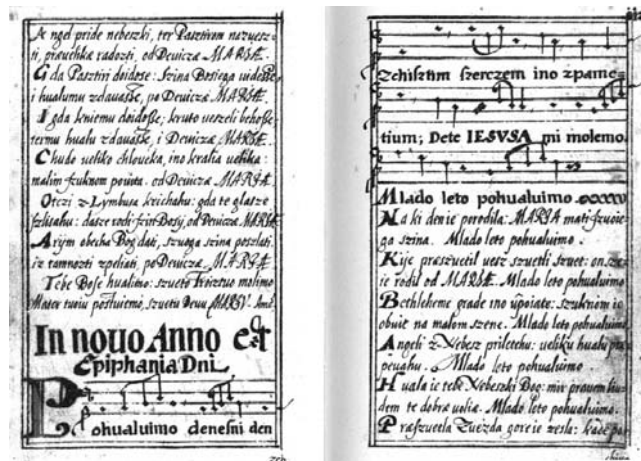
Angel pride nebezki, ter Pastirom nazuesz ti, piseuchke radozti, od Deuicze MARIAE.
G da Pasztiri doidoze: Szina Bosiega uideshe, i hualumu zdauashe, po Deuicze MARIAE.
I gda kniemu doidoshe, kruto ueszeli beheshe termu hualu zdauashe, i Deuicze MARIAE.
Chudo ueliko chloueka, ino kralia ueliko: malim fzuknom poviete. od Deuicze MARIA.
Otczi z Lymbusa kricshahu: gda te glatze szlishahu: dascze rodi fzin Bosij, od Deuicze MARIAE.
A zjm obecha Bog dati, szuoga szina poszlati, ize tamnozti zpeliati, po Deuicze MARIA.
Tebe Bose hualimo: szueto Troiztuo molimo Mater tuoiu poshuimo, szuetu Deuu MARIV. Amen

In nouo Anno et Epiphania Dni

Pohualuimo denesni den

zchisztim szerczem ino zpamentium; Dete IESVSA mi molemo.

Mlado leto pohualuimo.
Na ki den ie porodila: MARIA mati szueiega szina. Mlado leto pohualuimo.
Kije presueztil uesz szuetli szuet: on ze ie rodil od MARIAE. Mlado leto pohualuimo
Bethleheme grade ino upoiate: szuknem io obuie na malom szenc. Mlado leto pohualuimo
Angeli z Nebesz priletelu: ueliku hualu pri peuahu. Mlado leto pohualuimo.
Huala ie tebi Nebeszki Bog: mir praum liudem te debra uolia. Mlado leto pohualuimo.
Praszuetela Zuezda gore ie zesla: kade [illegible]